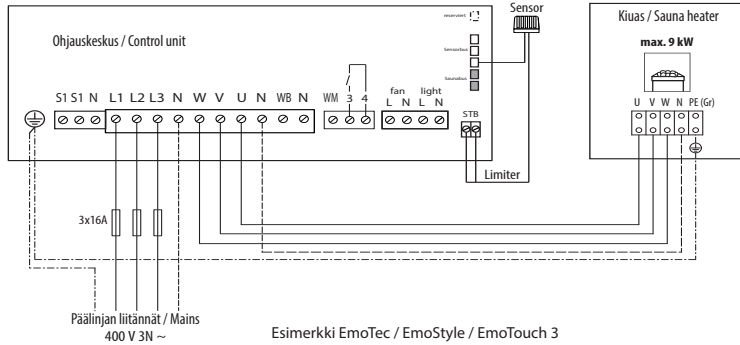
Sensor

Kiuas / Sauna heater

max. 9 kW

Ohjauskeskus / Control unit

reserved

Sensorbus

Saunabus

S1 S1 N L1 L2 L3 N W V U N WB N

WM 3 4

fan L N

light L N

STB

U V W N PE (Gr)

Limiter

3x16A

Päälinjan liitännät / Mains 400 V 3N ~

Esimerkki EmoTec / EmoStyle / EmoTouch 3